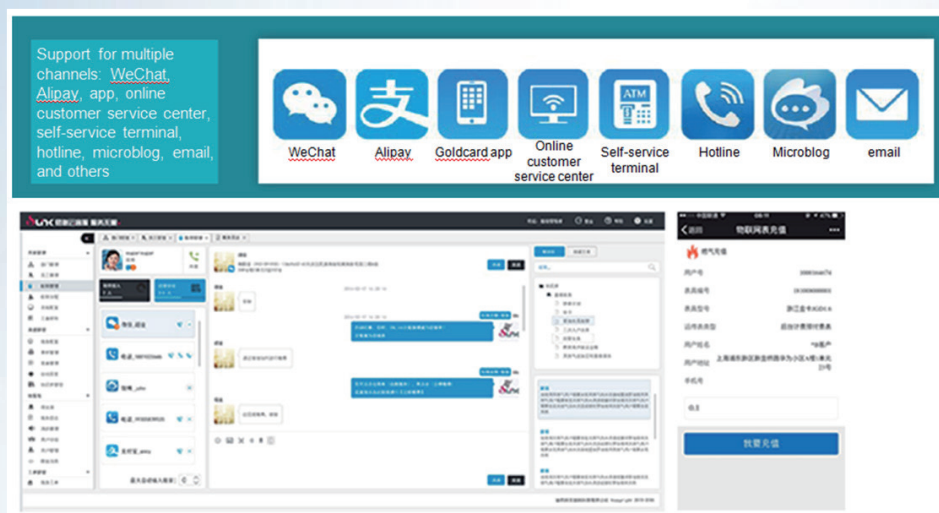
Support for multiple channels: WeChat, Alipay, app, online customer service center, self-service terminal, hotline, microblog, email, and others

WeChat
Alipay
Goldcard app
Online customer service center
Self-service terminal
Hotline
Microblog
email

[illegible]

返回
物联网表充值
燃气充值
用户号
表具编号
表具型号
运用表类型
用户姓名
用户地址
手机号
我要充值